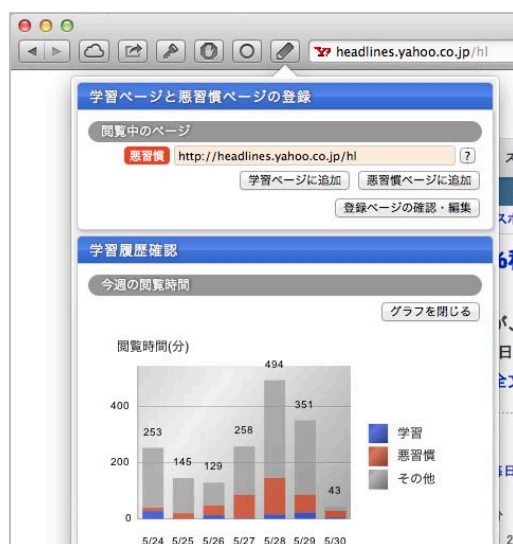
headlines.yahoo.co.jp/hl

学習ページと悪習慣ページの登録

閲覧中のページ

悪習慣 http://headlines.yahoo.co.jp/hl ?

学習ページに追加 悪習慣ページに追加

登録ページの確認・編集

学習履歴確認

今週の閲覧時間

グラフを閉じる

閲覧時間(分)

| | 5/24 | 5/25 | 5/26 | 5/27 | 5/28 | 5/29 | 5/30 |
|---|---|---|---|---|---|---|---|
| 合計 | 253 | 145 | 129 | 258 | 494 | 351 | 43 |

400
200
0

学習
悪習慣
その他